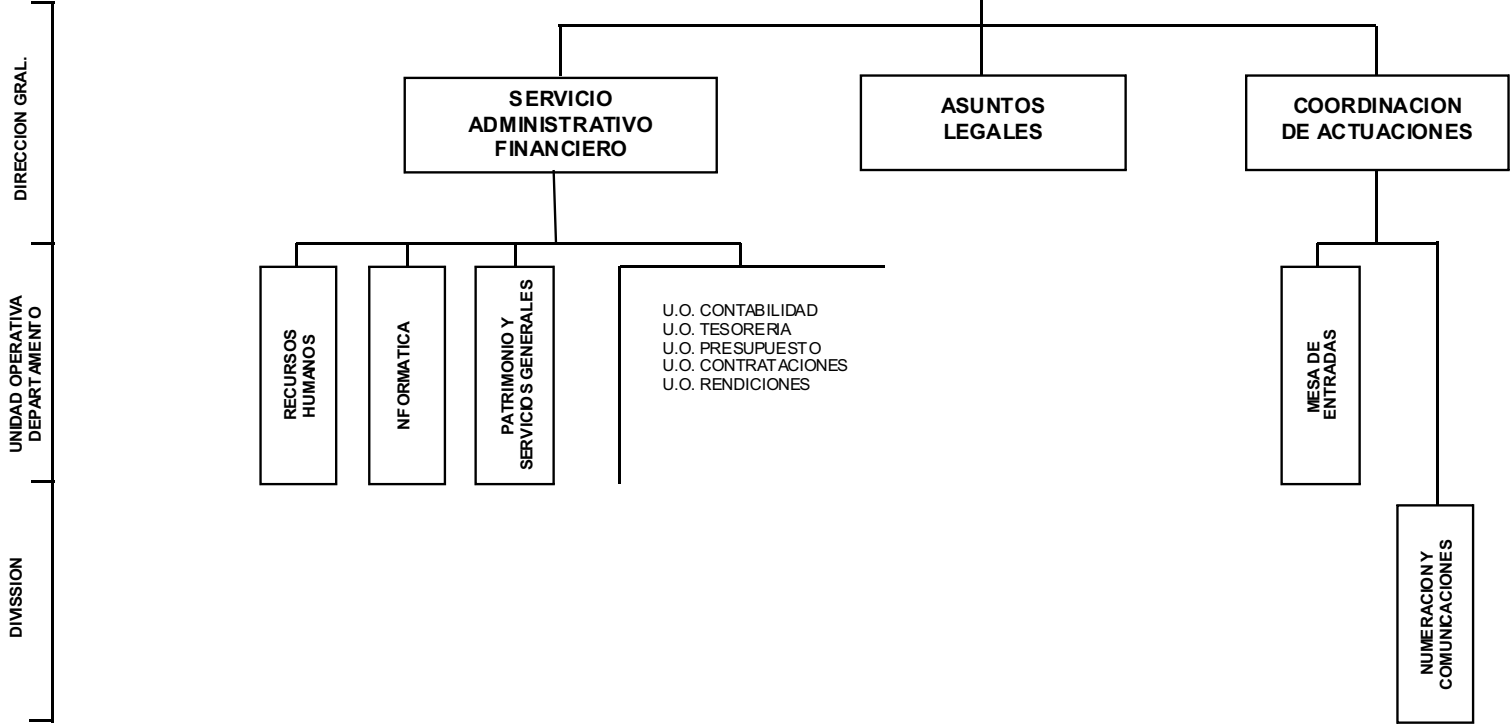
DIRECCION GRAL.

UNIDAD OPERATIVA DEPARTAMENTO

DIVISSION

SERVICIO ADMINISTRATIVO FINANCIERO

ASUNTOS LEGALES

COORDINACION DE ACTUACIONES

RECURSOS HUMANOS

NFORMATICA

PATRIMONIO Y SERVICIOS GENERALES

U.O. CONTABILIDAD
U.O. TESORERIA
U.O. PRESUPUESTO
U.O. CONTRATACIONES
U.O. RENDICIONES

MESA DE ENTRADAS

NUMERACION Y COMUNICACIONES